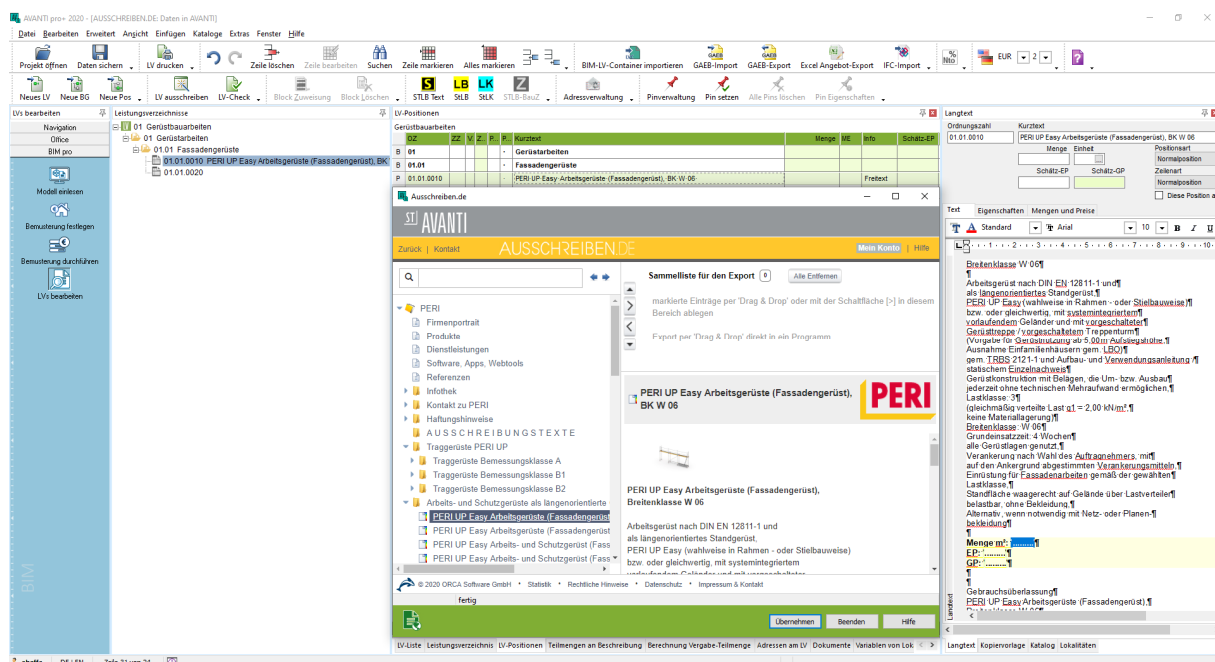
AVANTI pro+ 2020 - [AUSSCHREIBEN.DE: Daten in AVANTI]

Datei Bearbeiten Erweitert Ansicht Einfügen Kataloge Extras Fenster Hilfe

Projekt öffnen Daten sichern LV drucken Zeile löschen Zeile bearbeiten Suchen Zeile markieren Alles markieren BIM-LV-Container importieren GAEB-Import GAEB-Export Excel Angebot-Export IFC-Import EUR 2

Neues LV Neue BG Neue Pos LV ausschreiben LV-Check Block Zuweisung Block Löschen STLB Text StLB StLK STLB-BauZ Adressverwaltung Pinverwaltung Pin setzen Alle Pins löschen Pin Eigenschaften

LVs bearbeiten
Navigation
Office
BIM pro
Modell einlesen
Bemusterung festlegen
Bemusterung durchführen
LVs bearbeiten
BIM

Leistungsverzeichnisse
01 Gerüstbauarbeiten
01 Gerüstarbeiten
01.01 Fassadengerüste
01.01.0010 PERI UP Easy Arbeitsgerüst (Fassadengerüst), BK
01.01.0020

LV-Positionen
Gerüstbauarbeiten

| | OZ | ZZ | V. | Z. | P. | P.. | Kurztext | Menge | ME | Info | Schätz-EP |
|---|---|---|---|---|---|---|---|---|---|---|---|
| B | 01 | | | | | - | Gerüstarbeiten | | | | |
| B | 01.01 | | | | | - | Fassadengerüste | | | | |
| P | 01.01.0010 | | | | | - | PERI UP Easy Arbeitsgerüst (Fassadengerüst), BK W 06 | | | Freitext | |

Ausschreiben.de
AVANTI
Zurück | Kontakt AUSSCHREIBEN.DE Mein Konto | Hilfe

PERI
Firmenportrait
Produkte
Dienstleistungen
Software, Apps, Webtools
Referenzen
Infothek
Kontakt zu PERI
Haftungshinweise
AUSSCHREIBUNGSTEXTE
Traggerüste PERI UP
Traggerüste Bemessungsklasse A
Traggerüste Bemessungsklasse B1
Traggerüste Bemessungsklasse B2
Arbeits- und Schutzgerüste als längenorientierte
PERI UP Easy Arbeitsgerüst (Fassadengerüst
PERI UP Easy Arbeitsgerüste (Fassadengerüst
PERI UP Easy Arbeits- und Schutzgerüst (Fass
PERI UP Easy Arbeits- und Schutzgerüst (Fass

Sammelliste für den Export 0 Alle Entfernen
markierte Einträge per 'Drag & Drop' oder mit der Schaltfläche [>] in diesem Bereich ablegen
Export per 'Drag & Drop' direkt in ein Programm

PERI UP Easy Arbeitsgerüste (Fassadengerüst), BK W 06
PERI

PERI UP Easy Arbeitsgerüste (Fassadengerüst), Breitenklasse W 06

Arbeitsgerüst nach DIN EN 12811-1 und als längenorientiertes Standgerüst, PERI UP Easy (wahlweise in Rahmen - oder Stielbauweise) bzw. oder gleichwertig, mit systemintegriertem

© 2020 ORCA Software GmbH • Statistik • Rechtliche Hinweise • Datenschutz • Impressum & Kontakt
fertig
Übernehmen Beenden Hilfe

Langtext
Ordnungszahl Kurztext
01.01.0010 PERI UP Easy Arbeitsgerüst (Fassadengerüst), BK W 06
Menge Einheit Positionsart Normalposition
Schätz-EP Schätz-GP Zeilenart Normalposition
Diese Position a
Text Eigenschaften Mengen und Preise
Standard Arial 10

Breitenklasse W 06¶
¶
Arbeitsgerüst nach DIN EN 12811-1 und¶
als längenorientiertes Standgerüst.¶
PERI UP Easy (wahlweise in Rahmen- oder Stielbauweise)¶
bzw. oder gleichwertig, mit systemintegriertem¶
vorlaufendem Geländer und mit vorgeschalteter¶
Gerüsttreppe / vorgeschaltetem Treppenturm¶
(Vorgabe für Gerüstnutzung ab 5,00m Aufstiegshöhe,¶
Ausnahme Einfamilienhäusern gem. LBO)¶
gem. TRBS 2121-1 und Aufbau- und Verwendungsanleitung /¶
statischem Einzelnachweis¶
Gerüstkonstruktion mit Belägen, die Um- bzw. Ausbau¶
jederzeit ohne technischen Mehraufwand ermöglichen.¶
Lastklasse: 3¶
(gleichmäßig verteilte Last q1 = 2,00 kN/m²)¶
keine Materiallagerung¶
Breitenklasse: W 06¶
Grundeinsatzzeit: 4 Wochen¶
alle Gerüstlagen genutzt.¶
Verankerung nach Wahl des Auftragnehmers, mit¶
auf den Ankergrund abgestimmten Verankerungsmitteln.¶
Einrüstung für Fassadenarbeiten gemäß der gewählten¶
Lastklasse.¶
Standfläche waagerecht auf Gelände über Lastverteiler¶
belastbar, ohne Bekleidung.¶
Alternativ, wenn notwendig mit Netz- oder Planen-¶
bekleidung¶
¶
Menge m²: ¶
EP: ¶
GP: ¶
¶
Gebrauchsüberlassung¶
PERI UP Easy Arbeitsgerüste (Fassadengerüst),¶

LV-Liste Leistungsverzeichnis LV-Positionen Teilmengen an Beschreibung Berechnung Vergabe-Teilmenge Adressen am LV Dokumente Variablen von Lok
Langtext Kopiervorlage Katalog Lokalitäten